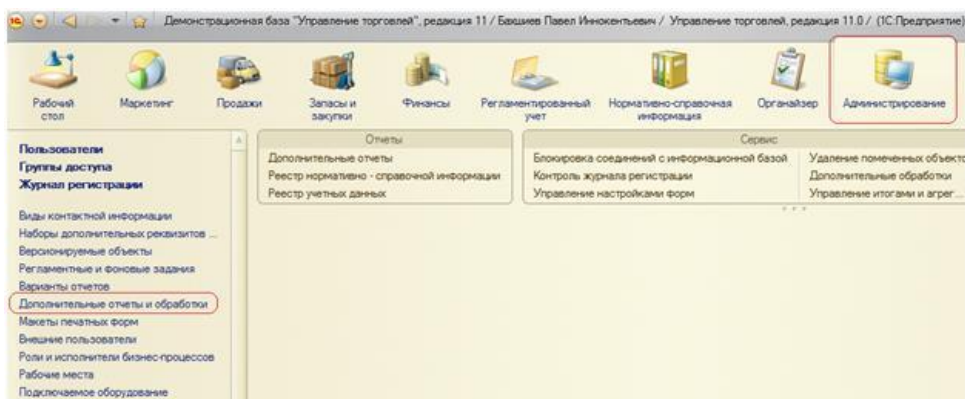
Демонстрационная база "Управление торговлей", редакция 11 / Бакшиев Павел Иннокентьевич / Управление торговлей, редакция 11.0 / (1С:Предприятие)

Рабочий стол
Маркетинг
Продажи
Запасы и закупки
Финансы
Регламентированный учет
Нормативно-справочная информация
Органайзер
Администрирование

Пользователи
Группы доступа
Журнал регистрации

Виды контактной информации
Наборы дополнительных реквизитов ...
Версионируемые объекты
Регламентные и фоновые задания
Варианты отчетов
Дополнительные отчеты и обработки
Макеты печатных форм
Внешние пользователи
Роли и исполнители бизнес-процессов
Рабочие места
Подключаемое оборудование

Отчеты
Дополнительные отчеты
Реестр нормативно - справочной информации
Реестр учетных данных

Сервис
Блокировка соединений с информационной базой
Контроль журнала регистрации
Управление настройками форм
Удаление помеченных объекто
Дополнительные обработки
Управление итогами и агрег...